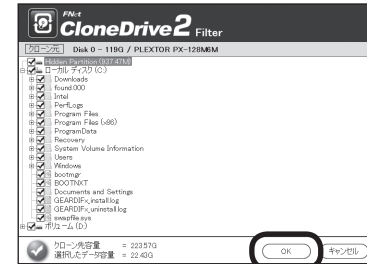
FNet CloneDrive2 Filter

クローン元 Disk 0 - 119G / PLEXTOR PX-128M6M

Hidden Partition (337.47M)
ローカル ディスク (C:)
Downloads
found.000
Intel
PerfLogs
Program Files
Program Files (x86)
ProgramData
Recovery
System Volume Information
Users
Windows
bootmgr
BOOTNXT
Documents and Settings
GEARDIFx_install.log
GEARDIFx_uninstall.log
swapfile.sys
ボリューム (D:)

クローン先容量 = 223.57G
選択したデータ容量 = 22.43G

OK
キャンセル